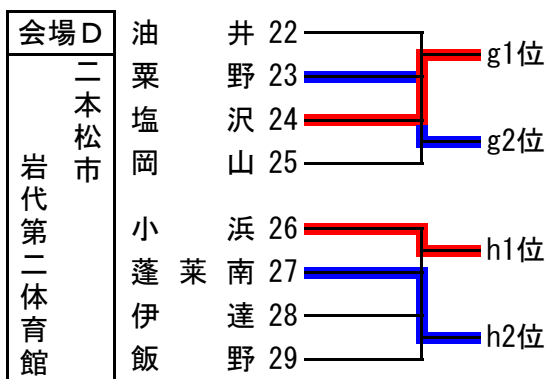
| 会場D | | |
|---|---|---|
| 岩代第二体育館 | 二本松市 | 油井 22 |
| | | 粟野 23 |
| | | 塩沢 24 |
| | | 岡山 25 |
| | | 小浜 26 |
| | | 蓬莱南 27 |
| | | 伊達 28 |
| | | 飯野 29 |

g1位
g2位
h1位
h2位